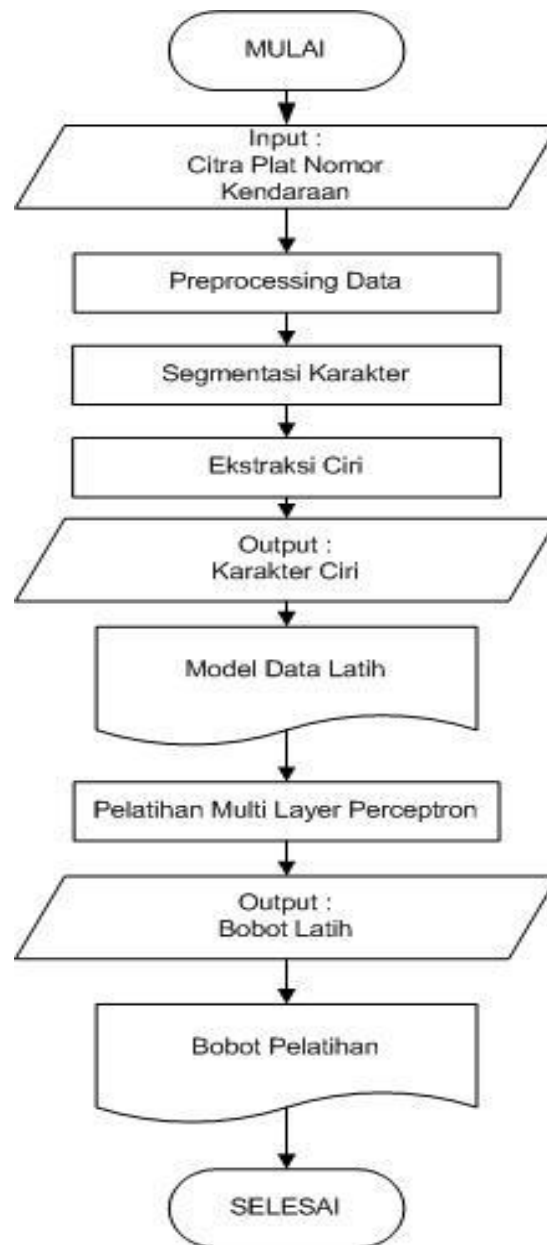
MULAI

Input :
Citra Plat Nomor
Kendaraan

Preprocessing Data

Segmentasi Karakter

Ekstraksi Ciri

Output :
Karakter Ciri

Model Data Latih

Pelatihan Multi Layer Perceptron

Output :
Bobot Latih

Bobot Pelatihan

SELESAI